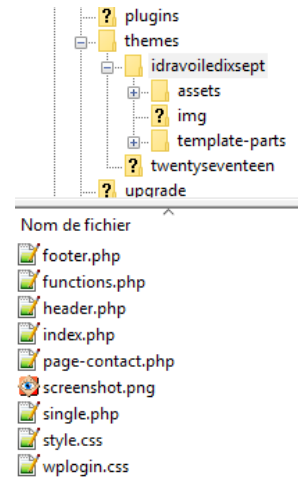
plugins
themes
idravoiledixsept
assets
img
template-parts
twentyseventeen
upgrade

Nom de fichier
footer.php
functions.php
header.php
index.php
page-contact.php
screenshot.png
single.php
style.css
wplogin.css